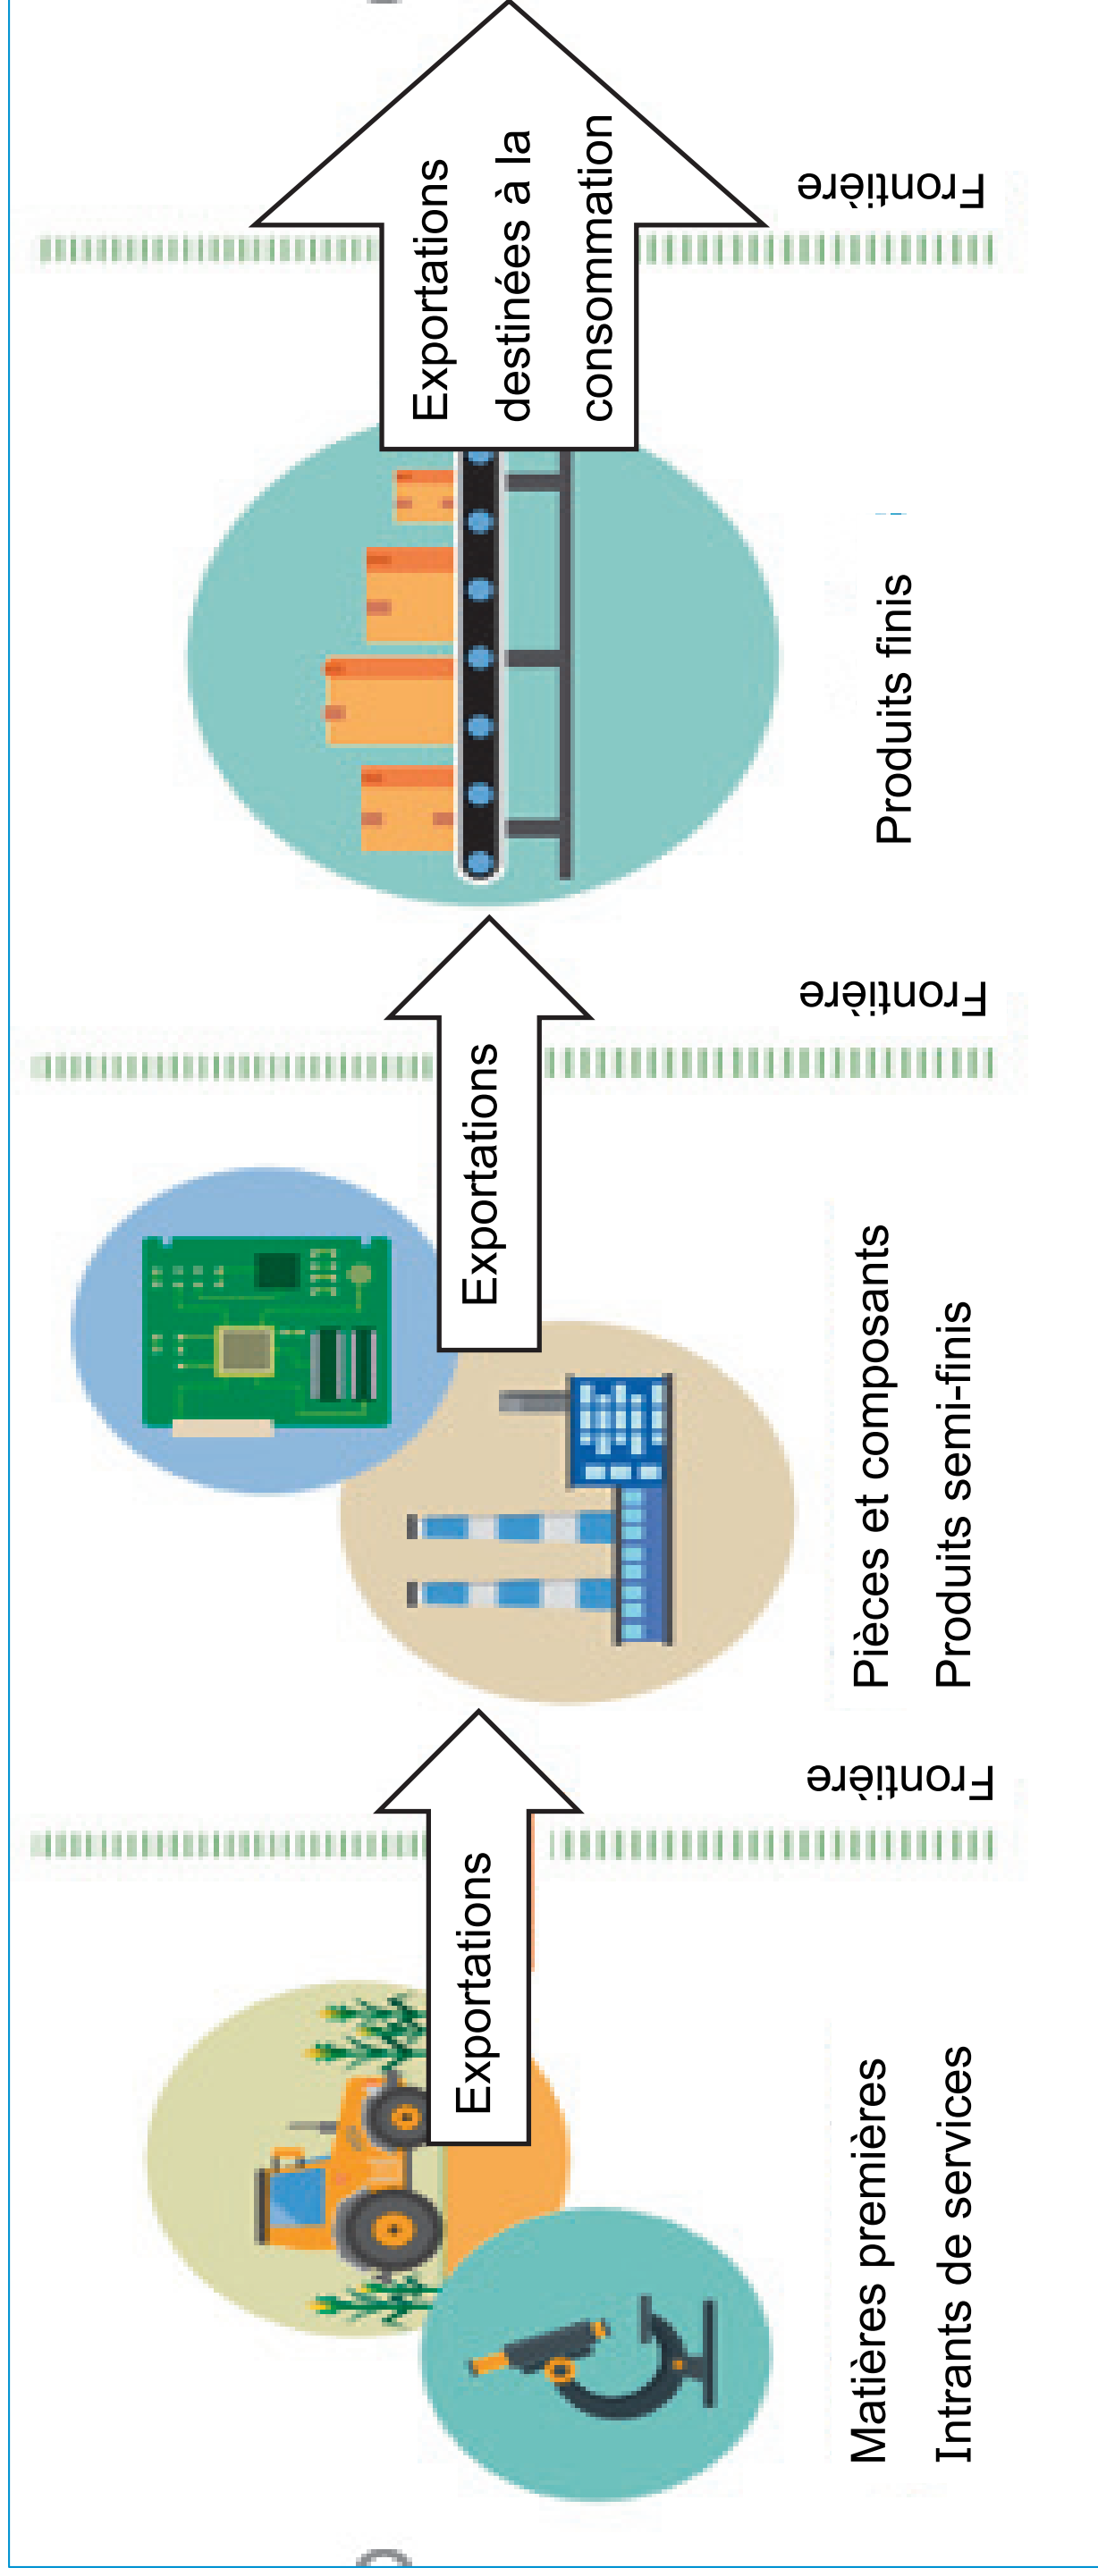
Matières premières
Intrants de services

Exportations

Frontière

Pièces et composants
Produits semi-finis

Exportations

Frontière

Produits finis

Exportations destinées à la consommation

Frontière